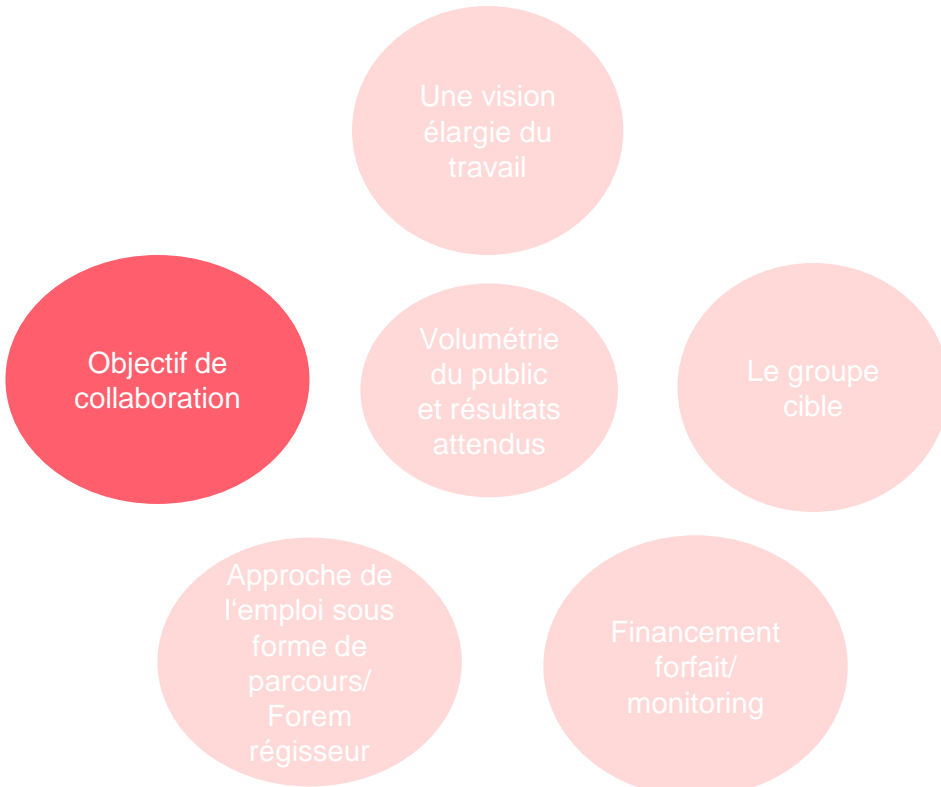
Une vision élargie du travail

Objectif de collaboration

Volumétrie du public et résultats attendus

Le groupe cible

Approche de l'emploi sous forme de parcours/ Forem régisseur

Financement forfait/ monitoring